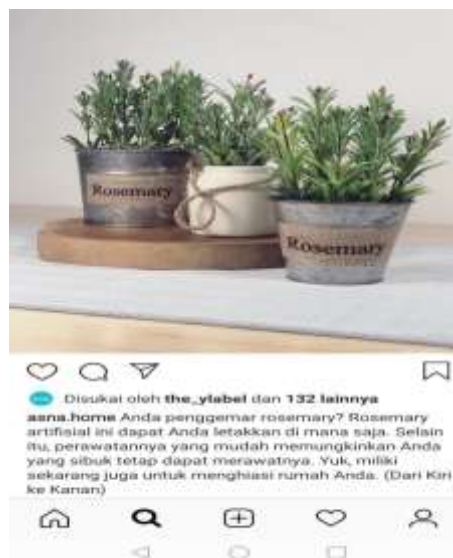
Rosemary

Rosemary

Disukai oleh the_ylabel dan 132 lainnya

asna.home Anda penggemar rosemary? Rosemary artifisial ini dapat Anda letakkan di mana saja. Selain itu, perawatannya yang mudah memungkinkan Anda yang sibuk tetap dapat merawatnya. Yuk, miliki sekarang juga untuk menghiasi rumah Anda. (Dari Kiri ke Kanan)